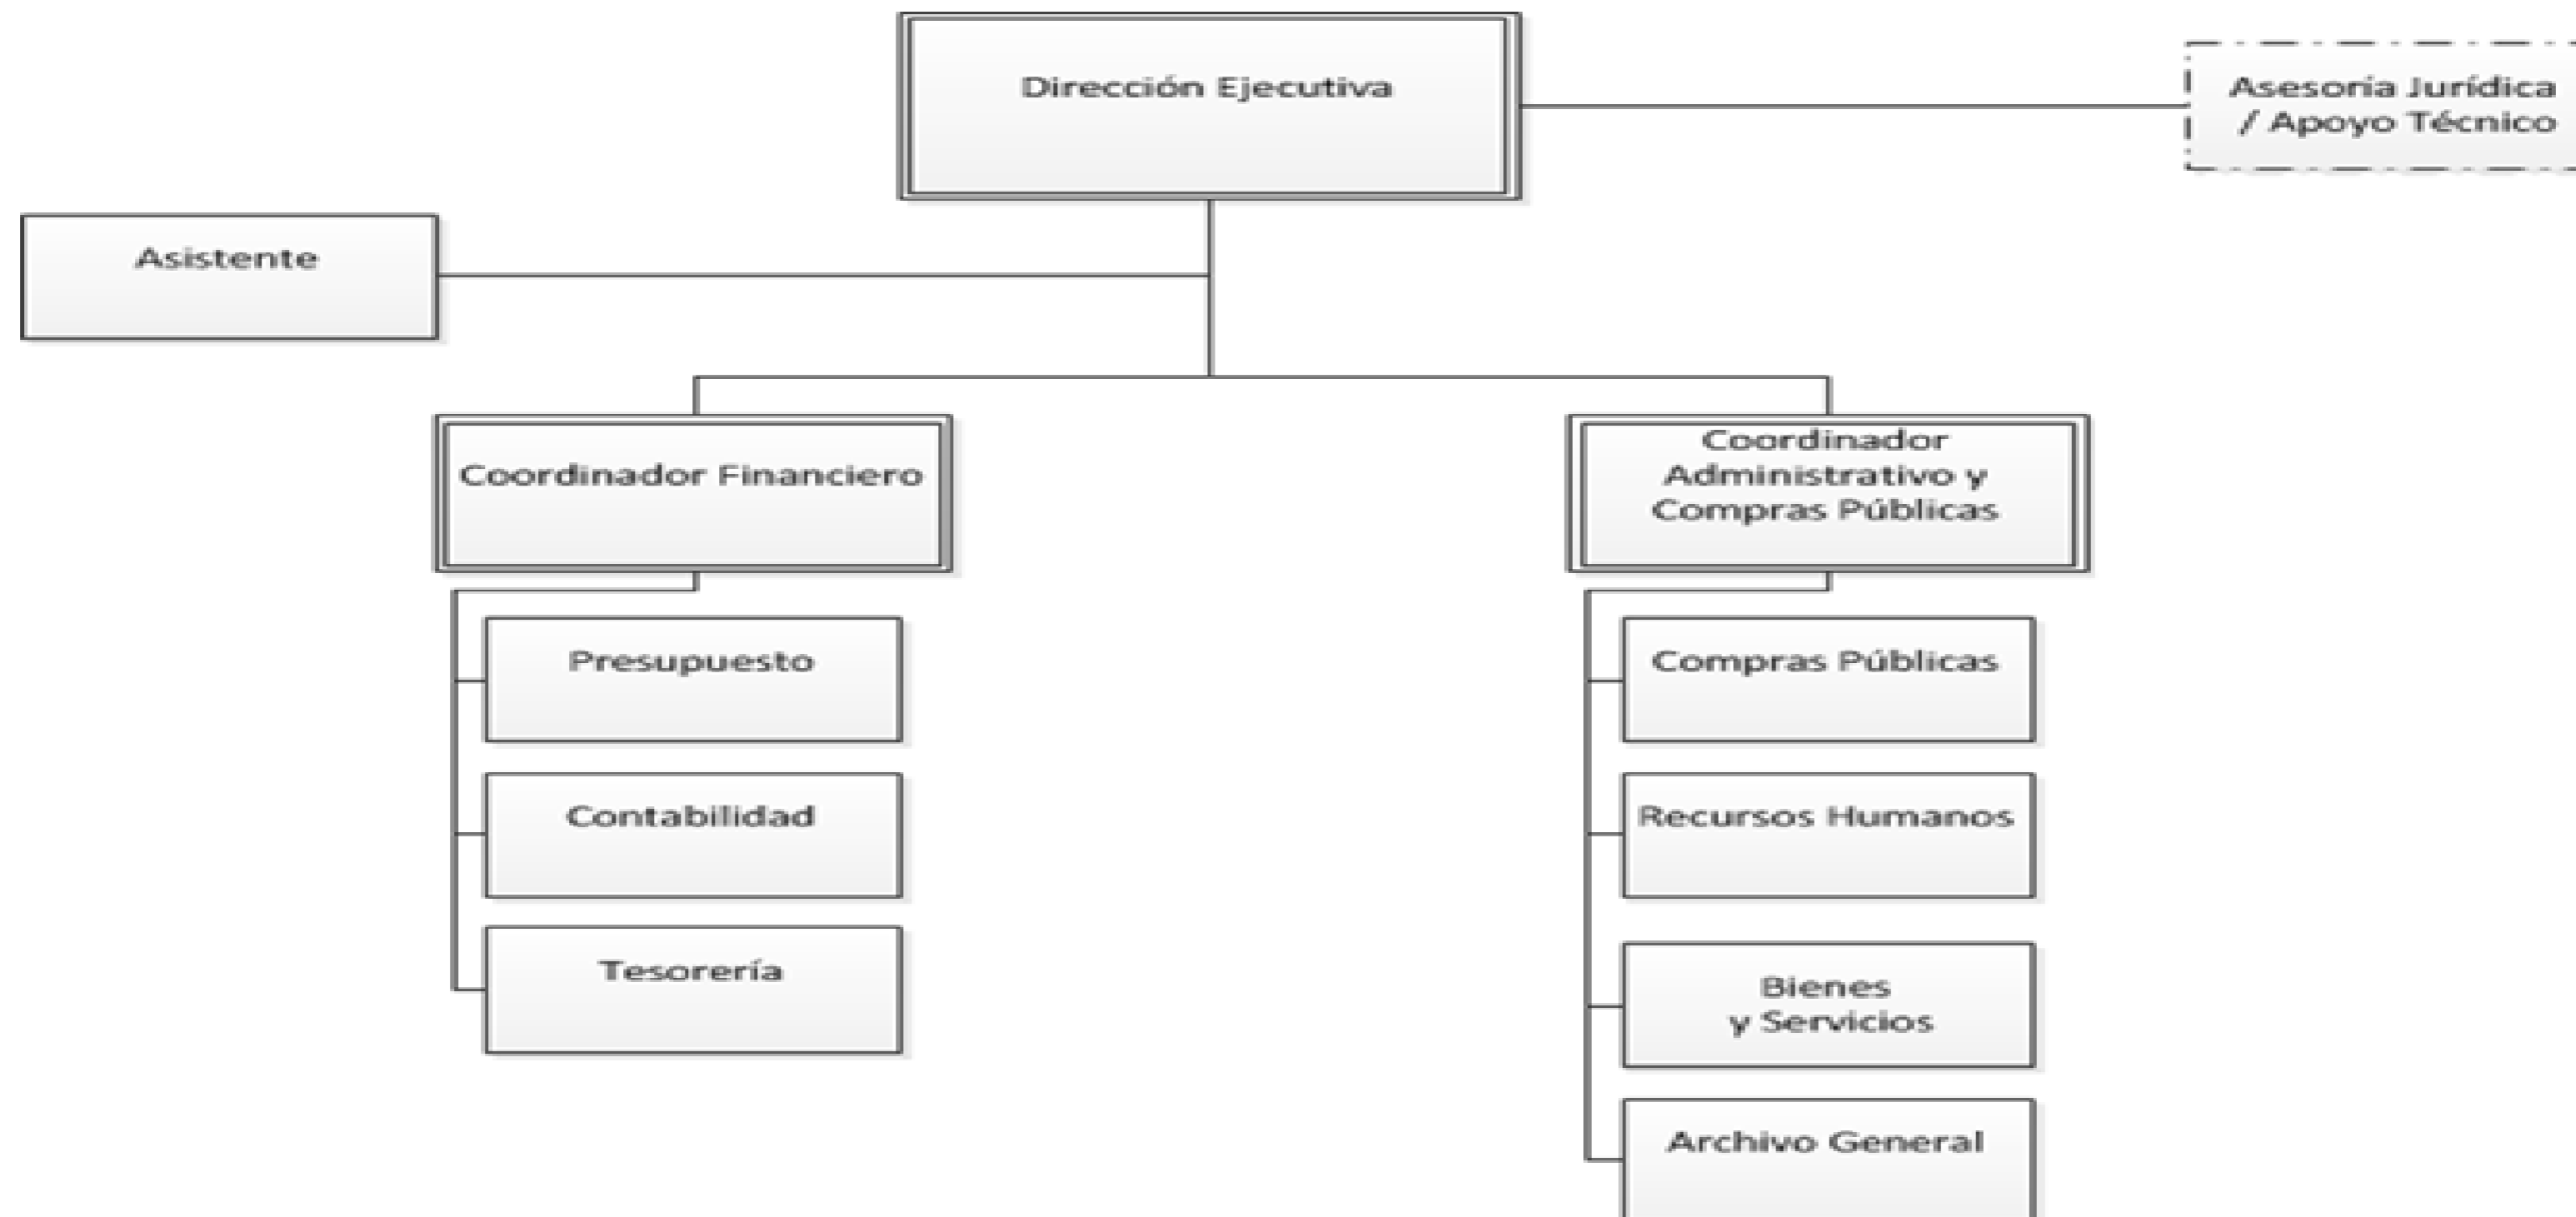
Dirección Ejecutiva

Asesoría Jurídica / Apoyo Técnico

Asistente

Coordinador Financiero

Presupuesto

Contabilidad

Tesorería

Coordinador Administrativo y Compras Públicas

Compras Públicas

Recursos Humanos

Bienes y Servicios

Archivo General